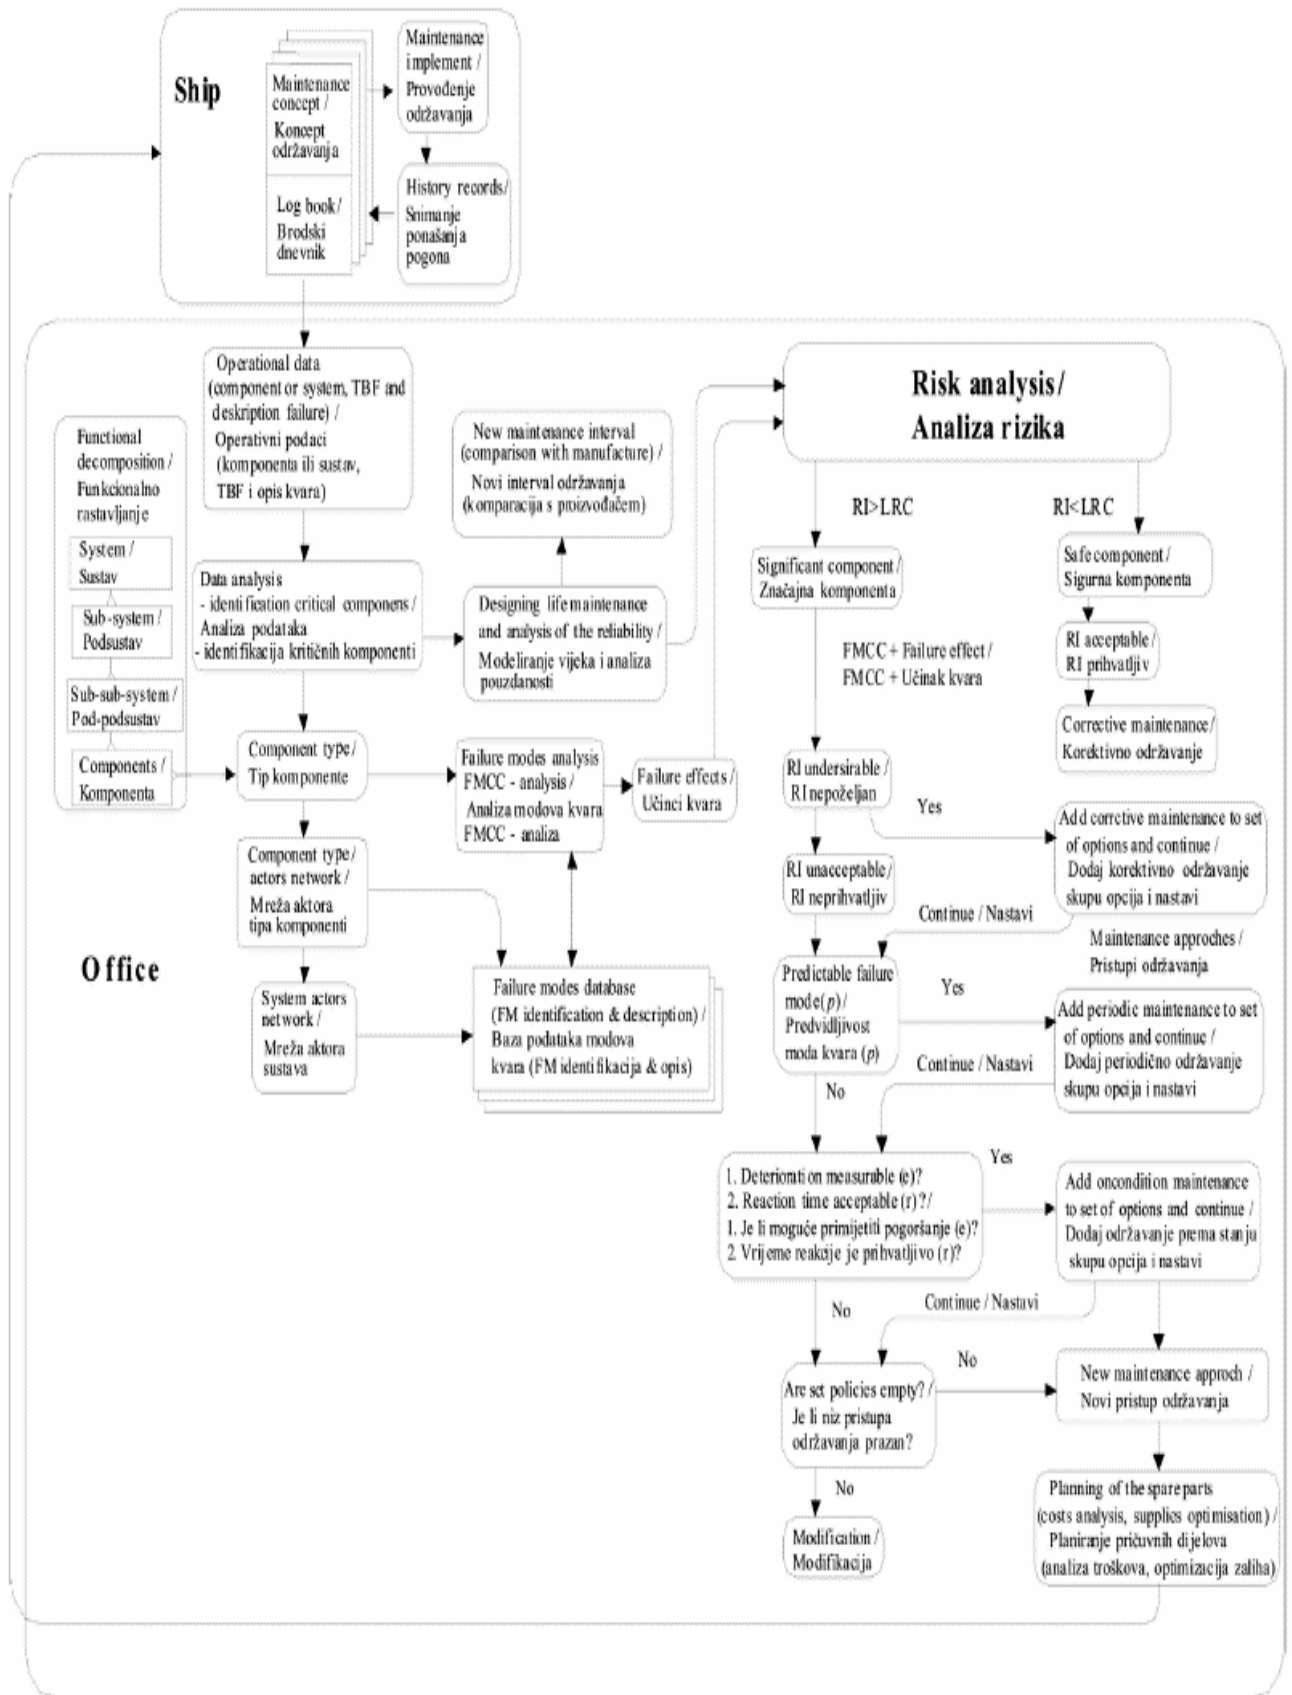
Ship

Maintenance concept / Koncept održavanja

Log book / Brodski dnevnik

Maintenance implement / Provođenje održavanja

History records / Snimanje ponašanja pogona

Operational data (component or system, TBF and deskription failure) / Operativni podaci (komponenta ili sustav, TBF i opis kvara)

Functional decomposition / Funkcionalno rastavljanje

System / Sustav

Sub-system / Podsustav

Sub-sub-system / Pod-podsustav

Components / Komponenta

Data analysis
- identification critical componens / Analiza podataka
- identifikacija kritičnih komponenti

New maintenance interval (comparison with manufacture) / Novi interval održavanja (komparacija s proizvođačem)

Designing life maintenance and analysis of the reliability / Modeliranje vijeka i analiza pouzdanosti

Risk analysis / Analiza rizika

RI>LRC

RI<LRC

Significant component / Značajna komponenta

Safe component / Sigurna komponenta

FMCC + Failure effect / FMCC + Učinak kvara

RI acceptable / RI prihvatljiv

Corrective maintenance / Korektivno održavanje

Component type / Tip komponente

Failure modes analysis FMCC - analysis / Analiza modova kvara FMCC - analiza

Failure effects / Učinci kvara

RI undersirable / RI nepoželjan

Yes

Add corrective maintenance to set of options and continue / Dodaj korektivno održavanje skupu opcija i nastavi

Component type / actors network / Mreža aktora tipa komponenti

RI unacceptable / RI neprihvatljiv

Continue / Nastavi

Maintenance approches / Pristupi održavanja

Office

System actors network / Mreža aktora sustava

Failure modes database (FM identification & description) / Baza podataka modova kvara (FM identifikacija & opis)

Predictable failure mode($p$) / Predvidljivost moda kvara ($p$)

Yes

Add periodic maintenance to set of options and continue / Dodaj periodično održavanje skupu opcija i nastavi

Continue / Nastavi

No

1. Deterioration measurable (e)?
2. Reaction time acceptable (r)? /
1. Je li moguće primijetiti pogoršanje (e)?
2. Vrijeme reakcije je prihvatljivo (r)?

Yes

Add oncondition maintenance to set of options and continue / Dodaj održavanje prema stanju skupu opcija i nastavi

No

Continue / Nastavi

No

Are set policies empty? / Je li niz pristupa održavanja prazan?

New maintenance approch / Novi pristup održavanja

No

Modification / Modifikacija

Planning of the spare parts (costs analysis, supplies optimisation) / Planiranje pričuvnih dijelova (analiza troškova, optimizacija zaliha)